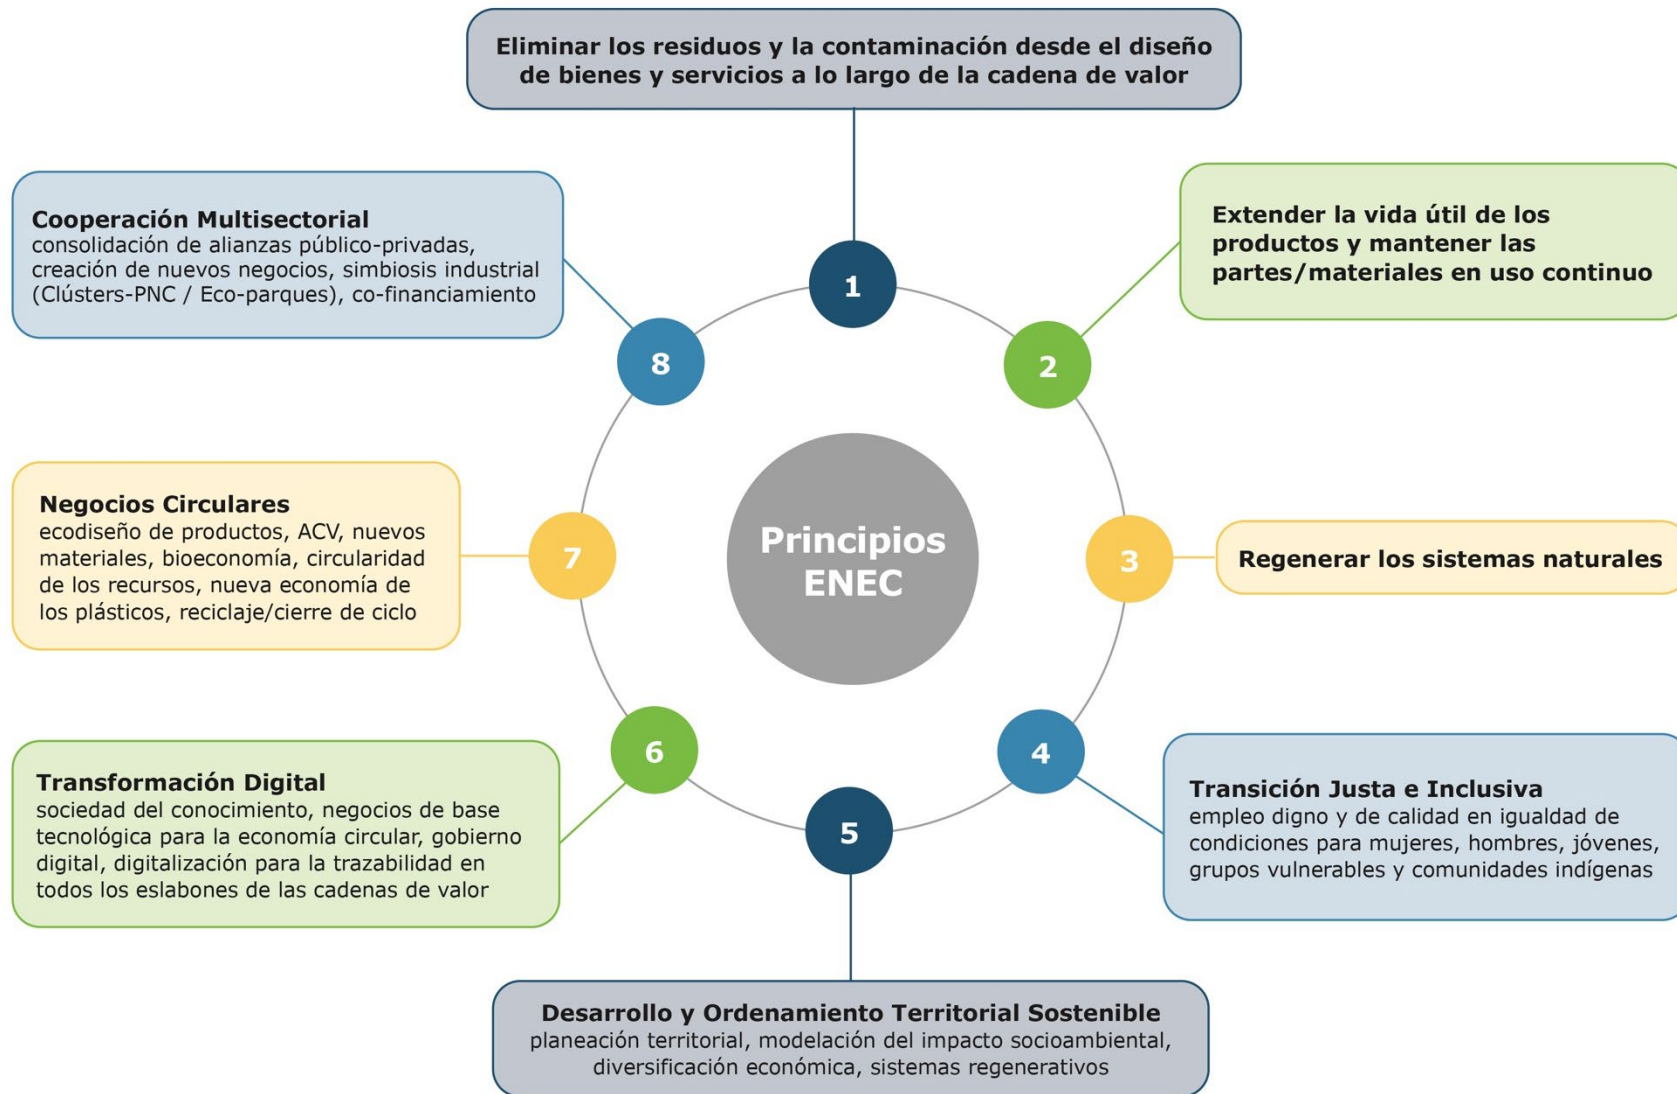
Eliminar los residuos y la contaminación desde el diseño de bienes y servicios a lo largo de la cadena de valor

1

Extender la vida útil de los productos y mantener las partes/materiales en uso continuo

2

Regenerar los sistemas naturales

3

Transición Justa e Inclusiva
empleo digno y de calidad en igualdad de condiciones para mujeres, hombres, jóvenes, grupos vulnerables y comunidades indígenas

4

Desarrollo y Ordenamiento Territorial Sostenible
planeación territorial, modelación del impacto socioambiental, diversificación económica, sistemas regenerativos

5

Transformación Digital
sociedad del conocimiento, negocios de base tecnológica para la economía circular, gobierno digital, digitalización para la trazabilidad en todos los eslabones de las cadenas de valor

6

Negocios Circulares
ecodiseño de productos, ACV, nuevos materiales, bioeconomía, circularidad de los recursos, nueva economía de los plásticos, reciclaje/cierre de ciclo

7

Cooperación Multisectorial
consolidación de alianzas público-privadas, creación de nuevos negocios, simbiosis industrial (Clústers-PNC / Eco-parques), co-financiamiento

8

Principios ENEC